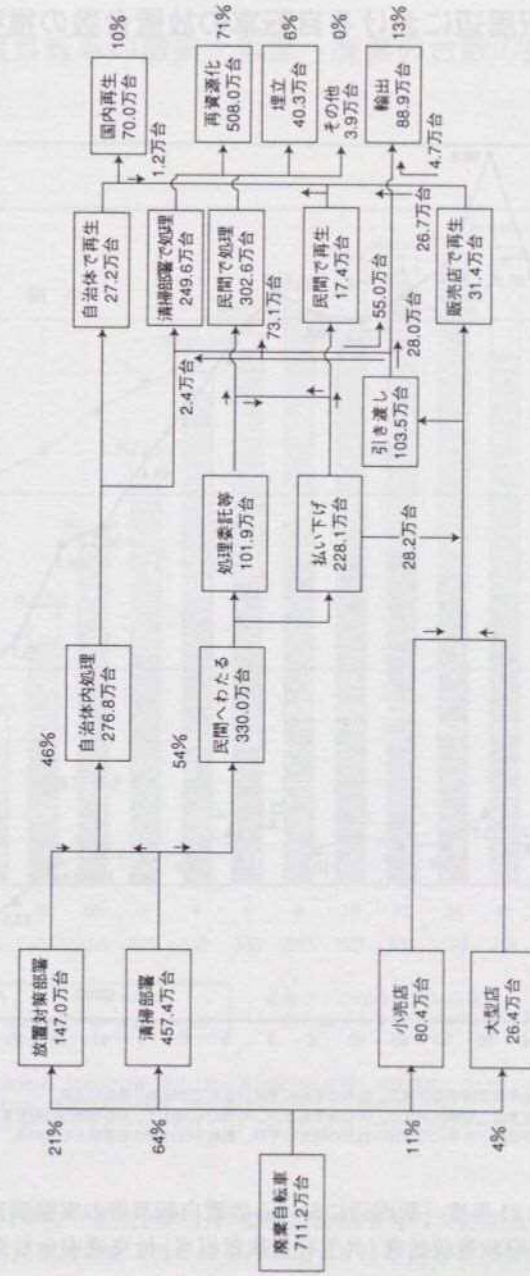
廃棄自転車
711.2万台

21%
放置対策部署
147.0万台

64%
清掃部署
457.4万台

11%
小売店
80.4万台

4%
大型店
26.4万台

46%
自治体内処理
276.8万台

54%
民間へわたる
330.0万台

処理委託等
101.9万台

払い下げ
228.1万台

28.2万台

引き渡し
103.5万台

自治体で再生
27.2万台

清掃部署で処理
249.6万台

民間で処理
302.6万台

民間で再生
17.4万台

販売店で再生
31.4万台

2.4万台
73.1万台
55.0万台
28.0万台
26.7万台
4.7万台
1.2万台

国内再生
70.0万台
10%

再資源化
508.0万台
71%

埋立
40.3万台
6%

その他
3.9万台
0%

輸出
88.9万台
13%